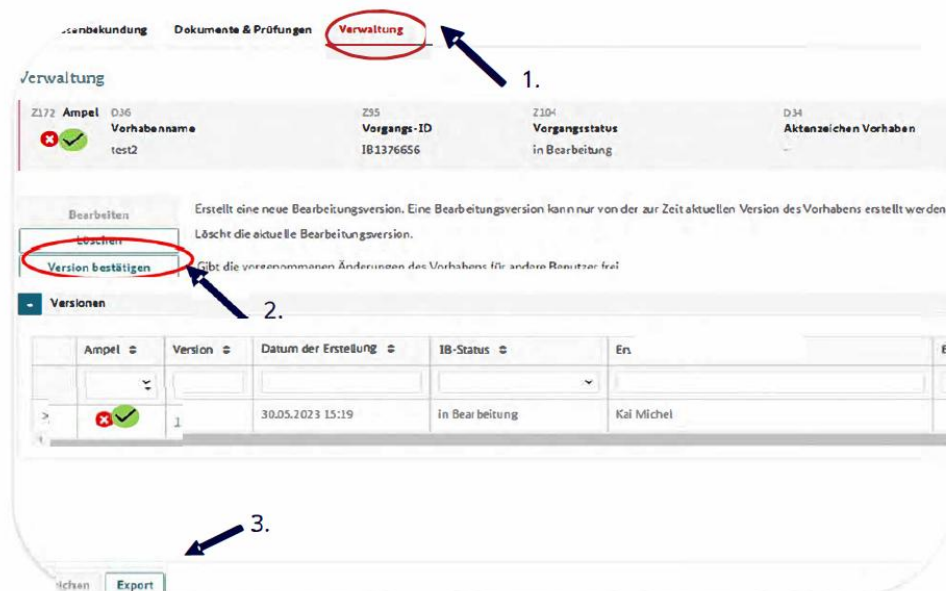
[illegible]senbekundung Dokumente & Prüfungen Verwaltung

1.

Verwaltung

Z172 Ampel D36 Vorhabenname test2

Z35 Vorgangs-ID IB1376656

Z104 Vorgangsstatus in Bearbeitung

D34 Aktenzeichen Vorhaben –

Bearbeiten
Erstellt eine neue Bearbeitungsversion. Eine Bearbeitungsversion kann nur von der zur Zeit aktuellen Version des Vorhabens erstellt werden

Löschen
Löscht die aktuelle Bearbeitungsversion.

Version bestätigen
Gibt die vorgenommenen Änderungen des Vorhabens für andere Benutzer frei

2.

Versionen

| | Ampel | Version | Datum der Erstellung | IB-Status | Ers | E |
|---|---|---|---|---|---|---|
| > | | 1 | 30.05.2023 15:19 | in Bearbeitung | Kai Michel | |

3.

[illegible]ichen Export